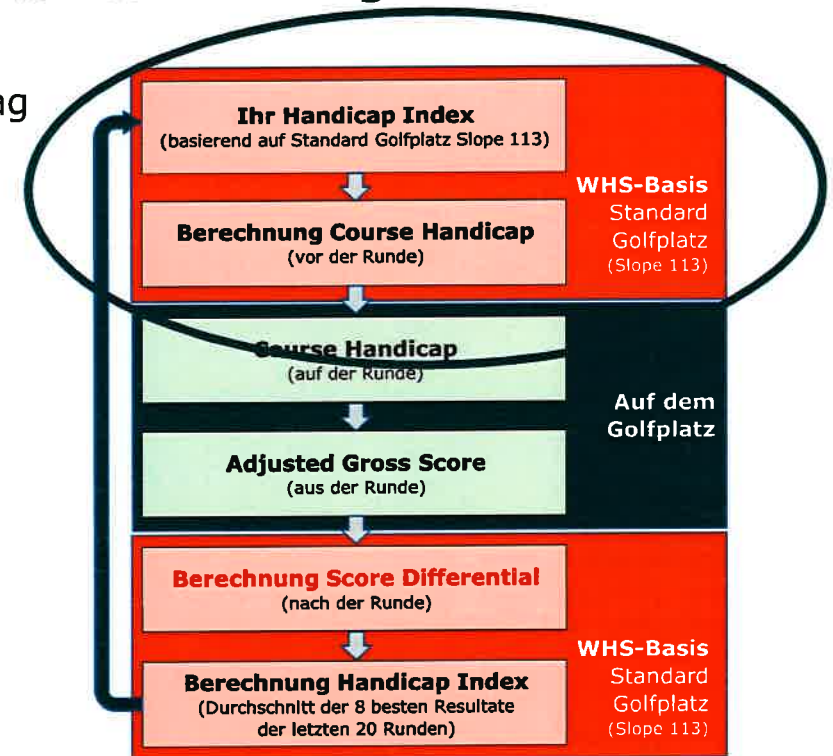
ng

Ihr Handicap Index
(basierend auf Standard Golfplatz Slope 113)

Berechnung Course Handicap
(vor der Runde)

WHS-Basis
Standard
Golfplatz
(Slope 113)

Course Handicap
(auf der Runde)

Adjusted Gross Score
(aus der Runde)

Auf dem
Golfplatz

Berechnung Score Differential
(nach der Runde)

Berechnung Handicap Index
(Durchschnitt der 8 besten Resultate der letzten 20 Runden)

WHS-Basis
Standard
Golfplatz
(Slope 113)